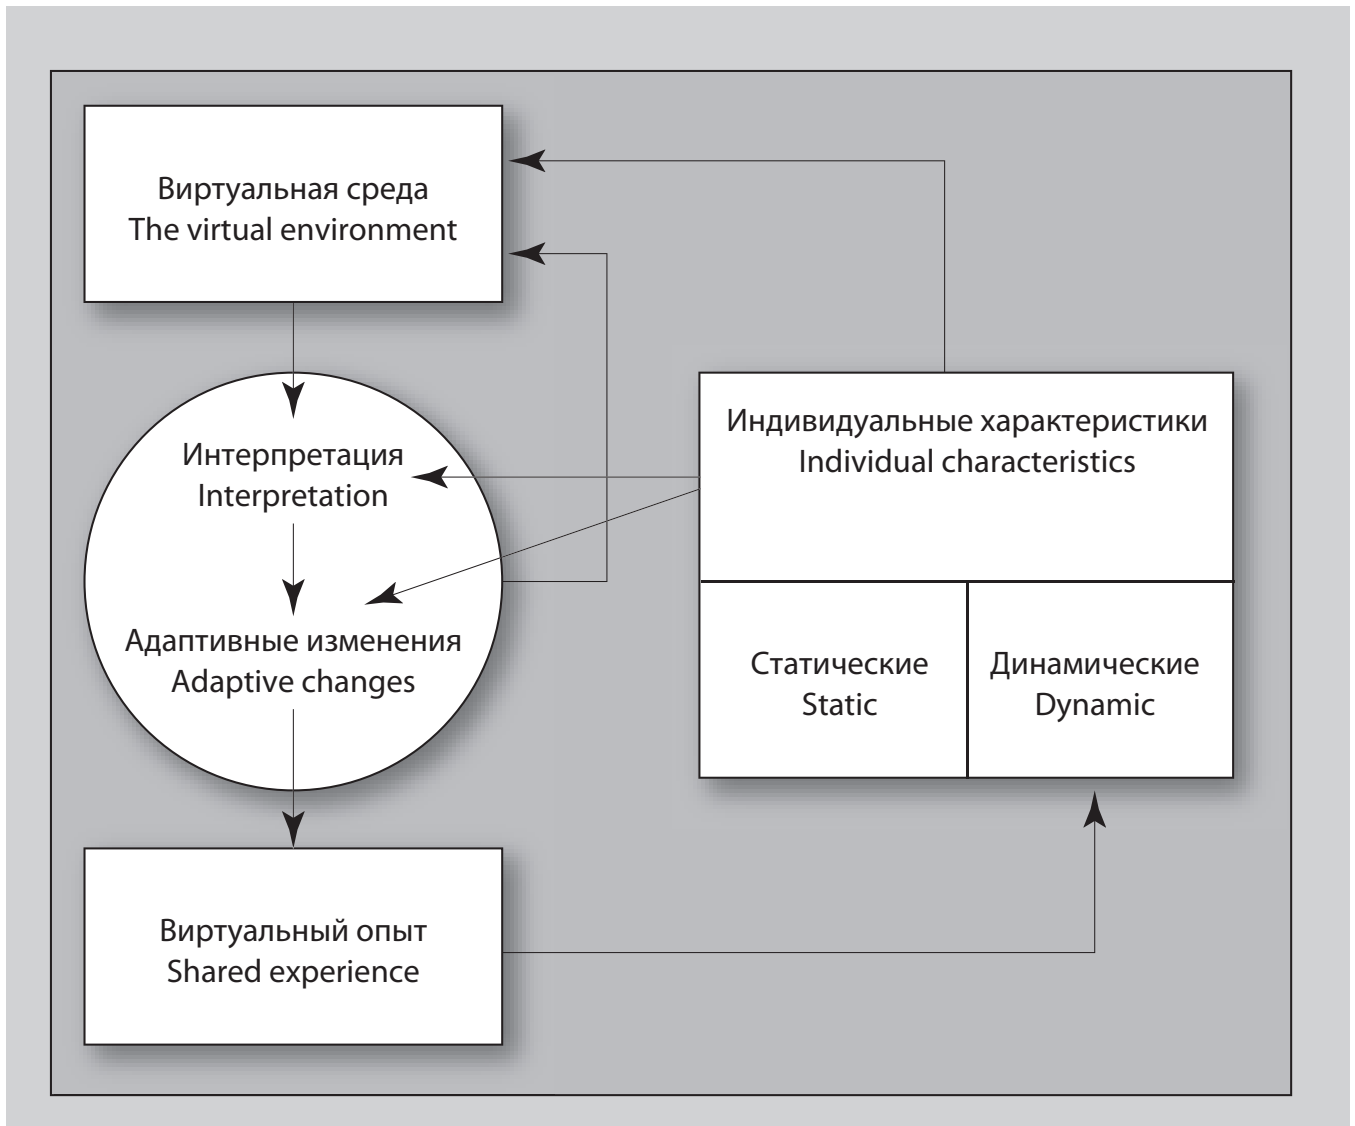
Виртуальная среда
The virtual environment

Интерпретация
Interpretation

Адаптивные изменения
Adaptive changes

Индивидуальные характеристики
Individual characteristics

Статические
Static

Динамические
Dynamic

Виртуальный опыт
Shared experience